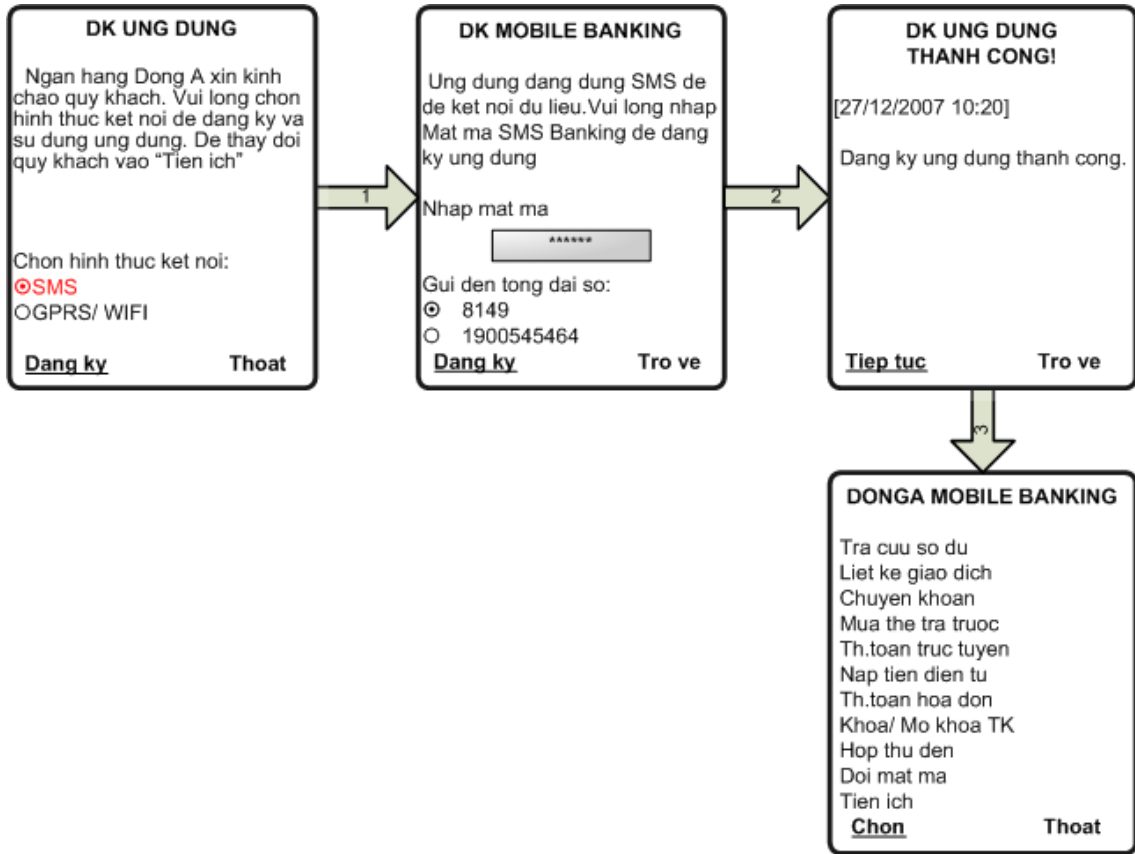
DK UNG DUNG

Ngan hang Dong A xin kinh chao quy khach. Vui long chon hinh thuc ket noi de dang ky va su dung ung dung. De thay doi quy khach vao "Tien ich"

Chon hinh thuc ket noi:
⊙SMS
○GPRS/ WIFI

Dang ky Thoat

1

DK MOBILE BANKING

Ung dung dang dung SMS de de ket noi du lieu.Vui long nhap Mat ma SMS Banking de dang ky ung dung

Nhap mat ma

******

Gui den tong dai so:
⊙ 8149
○ 1900545464

Dang ky Tro ve

2

DK UNG DUNG THANH CONG!

[27/12/2007 10:20]

Dang ky ung dung thanh cong.

Tiep tuc Tro ve

3

DONGA MOBILE BANKING

Tra cuu so du
Liet ke giao dich
Chuyen khoan
Mua the tra truoc
Th.toan truc tuyen
Nap tien dien tu
Th.toan hoa don
Khoa/ Mo khoa TK
Hop thu den
Doi mat ma
Tien ich

Chon Thoat